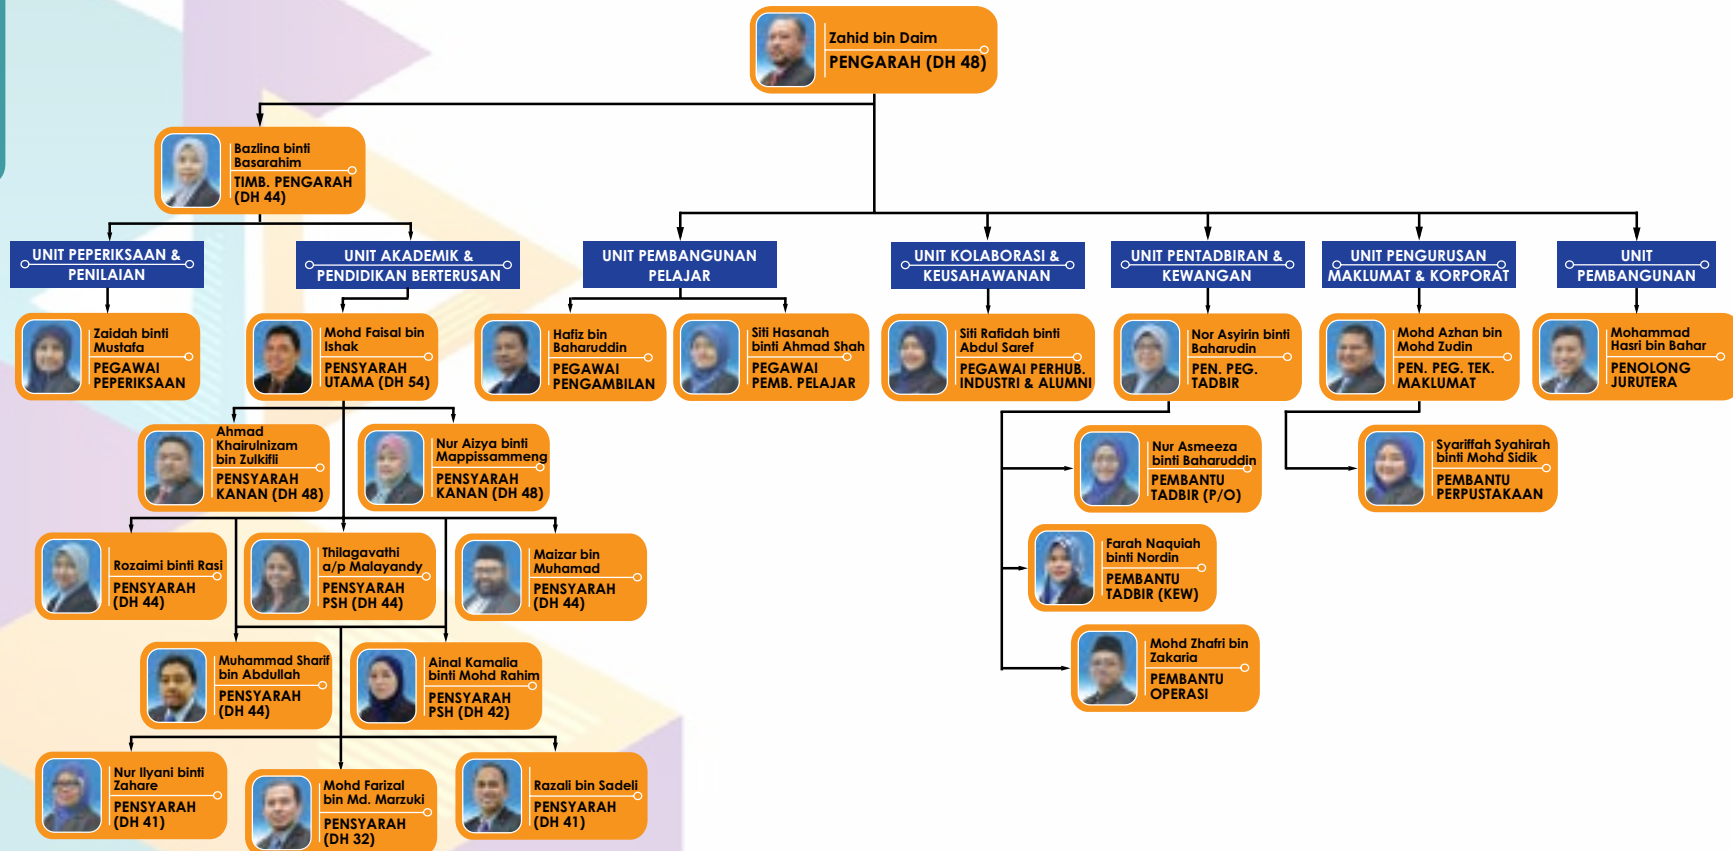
Zahid bin Daim
PENGARAH (DH 48)

Bazlina binti Basarahim
TIMB. PENGARAH (DH 44)

UNIT PEPERIKSAAN & PENILAIAN

UNIT AKADEMIK & PENDIDIKAN BERTERUSAN

UNIT PEMBANGUNAN PELAJAR

UNIT KOLABORASI & KEUSAHAWANAN

UNIT PENTADBIRAN & KEWANGAN

UNIT PENGURUSAN MAKLUMAT & KORPORAT

UNIT PEMBANGUNAN

Zaidah binti Mustafa
PEGAWAI PEPERIKSAAN

Mohd Faisal bin Ishak
PENSYARAH UTAMA (DH 54)

Hafiz bin Baharuddin
PEGAWAI PENGAMBILAN

Siti Hasanah binti Ahmad Shah
PEGAWAI PEMB. PELAJAR

Siti Rafidah binti Abdul Saref
PEGAWAI PERHUB. INDUSTRI & ALUMNI

Nor Asyirin binti Baharudin
PEN. PEG. TADBIR

Mohd Azhan bin Mohd Zudin
PEN. PEG. TEK. MAKLUMAT

Mohammad Hasri bin Bahar
PENOLONG JURUTERA

Ahmad Khairulnizam bin Zulkifli
PENSYARAH KANAN (DH 48)

Nur Aizya binti Mappissammeng
PENSYARAH KANAN (DH 48)

Nur Asmeeza binti Baharuddin
PEMBANTU TADBIR (P/O)

Syariffah Syahirah binti Mohd Sidik
PEMBANTU PERPUSTAKAAN

Rozaimi binti Rasi
PENSYARAH (DH 44)

Thilagavathi a/p Malayandy
PENSYARAH PSH (DH 44)

Maizar bin Muhamad
PENSYARAH (DH 44)

Farah Naquiah binti Nordin
PEMBANTU TADBIR (KEW)

Muhammad Sharif bin Abdullah
PENSYARAH (DH 44)

Ainal Kamalia binti Mohd Rahim
PENSYARAH PSH (DH 42)

Mohd Zhafri bin Zakaria
PEMBANTU OPERASI

Nur Ilyani binti Zahare
PENSYARAH (DH 41)

Mohd Farizal bin Md. Marzuki
PENSYARAH (DH 32)

Razali bin Sadeli
PENSYARAH (DH 41)